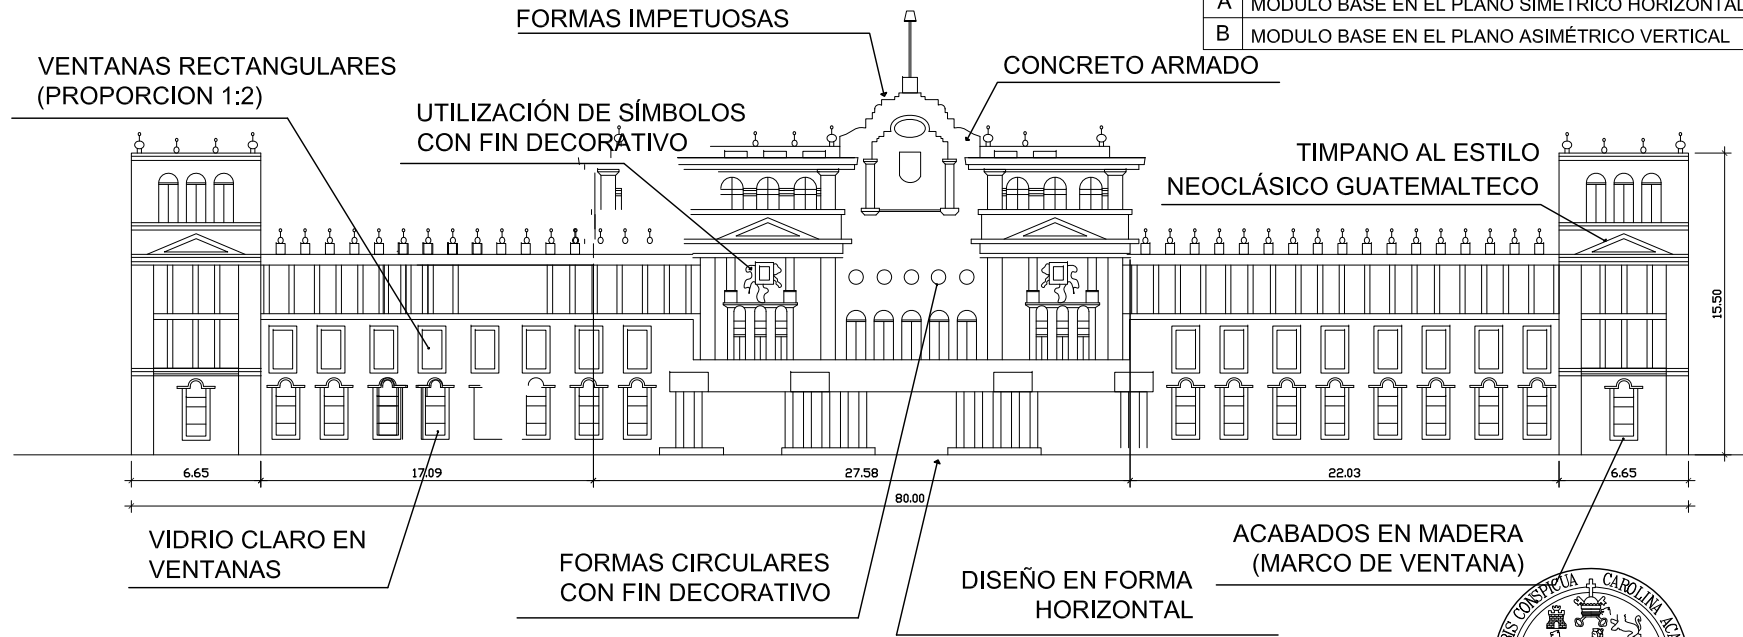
| A | MODULO BASE EN EL PLANO SIMETRICO HORIZONTAL |
|---|---|
| B | MODULO BASE EN EL PLANO ASIMÉTRICO VERTICAL |

FORMAS IMPETUOSAS

VENTANAS RECTANGULARES (PROPORCION 1:2)

CONCRETO ARMADO

UTILIZACIÓN DE SÍMBOLOS CON FIN DECORATIVO

TIMPANO AL ESTILO NEOCLÁSICO GUATEMALTECO

15.50

6.65

17.09

27.58

22.03

6.65

80.00

VIDRIO CLARO EN VENTANAS

FORMAS CIRCULARES CON FIN DECORATIVO

DISEÑO EN FORMA HORIZONTAL

ACABADOS EN MADERA (MARCO DE VENTANA)

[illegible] CONSPICUA CAROLINA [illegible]